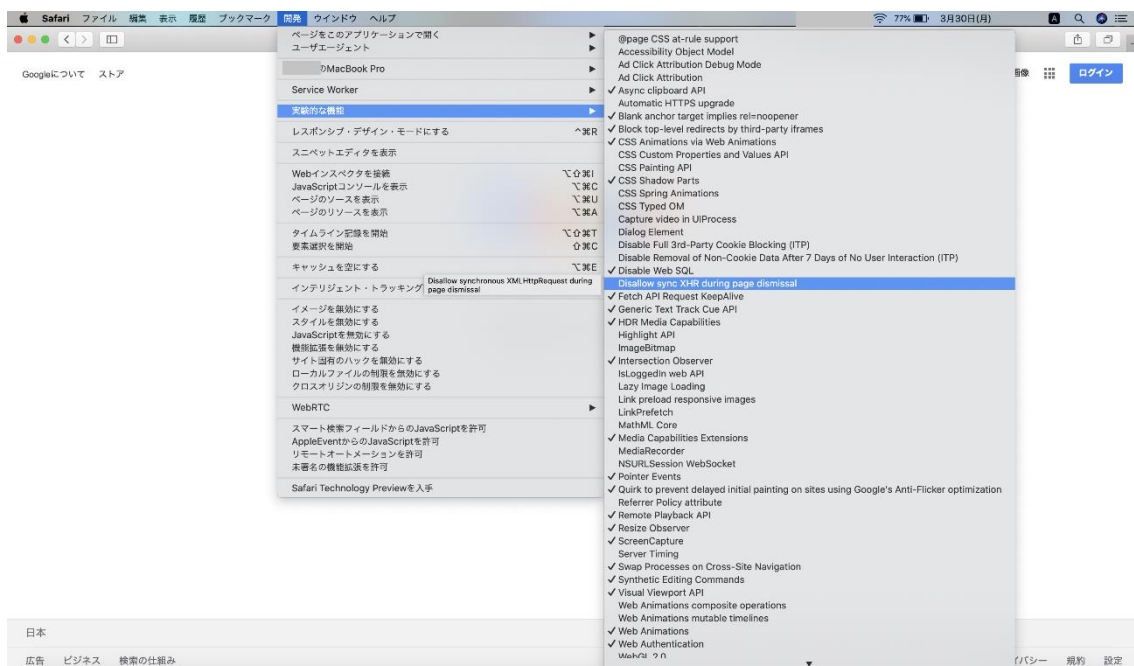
Safari ファイル 編集 表示 履歴 ブックマーク 開発 ウインドウ ヘルプ

77% 3月30日(月)

Googleについて ストア

画像 ログイン

ページをこのアプリケーションで開く
ユーザエージェント
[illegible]のMacBook Pro
Service Worker
実験的な機能
レスポンシブ・デザイン・モードにする ^⌘R
スニペットエディタを表示
Webインスペクタを接続 ⌥⇧⌘I
JavaScriptコンソールを表示 ⌥⌘C
ページのソースを表示 ⌥⌘U
ページのリソースを表示 ⌥⌘A
タイムライン記録を開始 ⌥⇧⌘T
要素選択を開始 ⇧⌘C
キャッシュを空にする ⌥⌘E
インテリジェント・トラッキング
Disallow synchronous XMLHttpRequest during page dismissal
イメージを無効にする
スタイルを無効にする
JavaScriptを無効にする
機能拡張を無効にする
サイト固有のハックを無効にする
ローカルファイルの制限を無効にする
クロスオリジンの制限を無効にする
WebRTC
スマート検索フィールドからのJavaScriptを許可
AppleEventからのJavaScriptを許可
リモートオートメーションを許可
未署名の機能拡張を許可
Safari Technology Previewを入手

@page CSS at-rule support
Accessibility Object Model
Ad Click Attribution Debug Mode
Ad Click Attribution
✓ Async clipboard API
Automatic HTTPS upgrade
✓ Blank anchor target implies rel=noopener
✓ Block top-level redirects by third-party iframes
✓ CSS Animations via Web Animations
CSS Custom Properties and Values API
CSS Painting API
✓ CSS Shadow Parts
CSS Spring Animations
CSS Typed OM
Capture video in UIProcess
Dialog Element
Disable Full 3rd-Party Cookie Blocking (ITP)
Disable Removal of Non-Cookie Data After 7 Days of No User Interaction (ITP)
✓ Disable Web SQL
Disallow sync XHR during page dismissal
✓ Fetch API Request KeepAlive
✓ Generic Text Track Cue API
✓ HDR Media Capabilities
Highlight API
ImageBitmap
✓ Intersection Observer
IsLoggedIn web API
Lazy Image Loading
Link preload responsive images
LinkPrefetch
MathML Core
✓ Media Capabilities Extensions
MediaRecorder
NSURLSession WebSocket
✓ Pointer Events
✓ Quirk to prevent delayed initial painting on sites using Google's Anti-Flicker optimization
Referrer Policy attribute
✓ Remote Playback API
✓ Resize Observer
✓ ScreenCapture
Server Timing
✓ Swap Processes on Cross-Site Navigation
✓ Synthetic Editing Commands
✓ Visual Viewport API
Web Animations composite operations
Web Animations mutable timelines
✓ Web Animations
✓ Web Authentication
WebGL 2.0

日本
広告 ビジネス 検索の仕組み
バシー 規約 設定